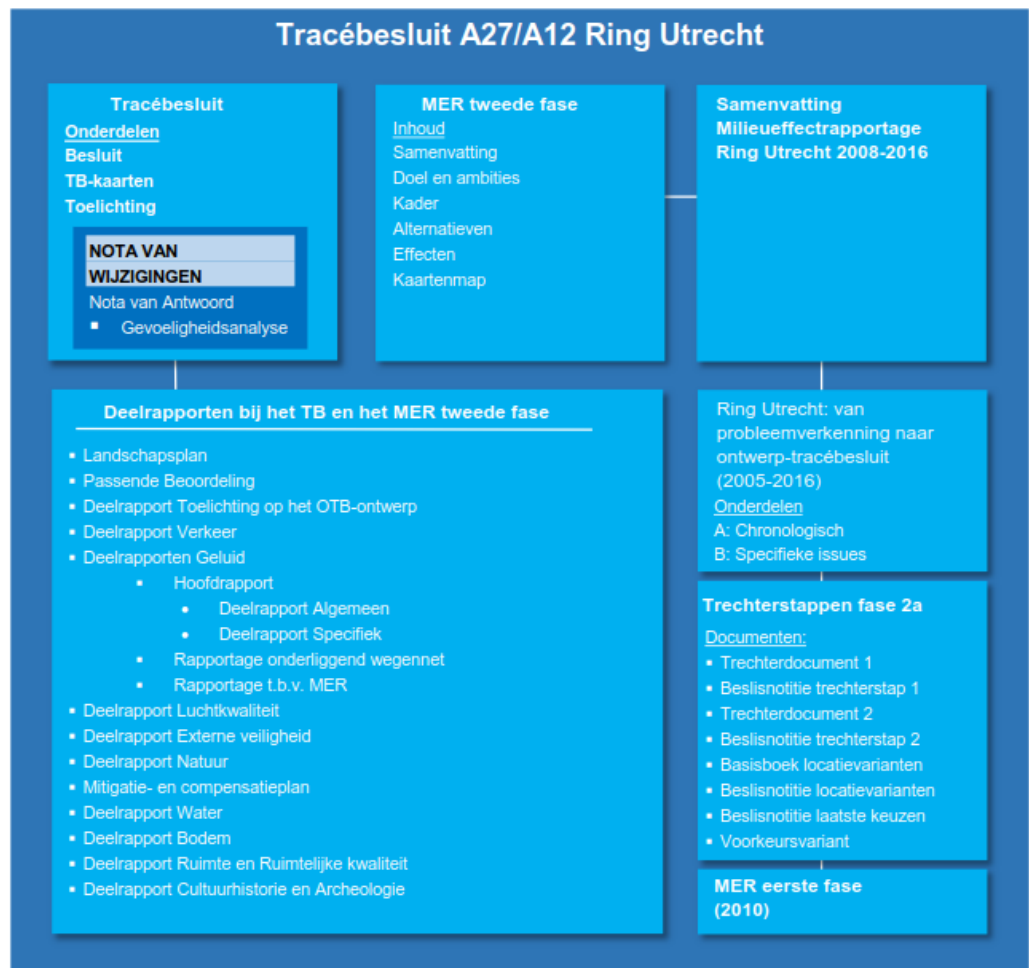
Tracébesluit A27/A12 Ring Utrecht

Tracébesluit
Onderdelen
Besluit
TB-kaarten
Toelichting

NOTA VAN WIJZIGINGEN
Nota van Antwoord
- Gevoeligheidsanalyse

MER tweede fase
Inhoud
Samenvatting
Doel en ambities
Kader
Alternatieven
Effecten
Kaartenmap

Samenvatting Milieueffectrapportage Ring Utrecht 2008-2016

Deelrapporten bij het TB en het MER tweede fase
- Landschapsplan
- Passende Beoordeling
- Deelrapport Toelichting op het OTB-ontwerp
- Deelrapport Verkeer
- Deelrapporten Geluid
  - Hoofdrapport
    - Deelrapport Algemeen
    - Deelrapport Specifiek
  - Rapportage onderliggend wegennet
  - Rapportage t.b.v. MER
- Deelrapport Luchtkwaliteit
- Deelrapport Externe veiligheid
- Deelrapport Natuur
- Mitigatie- en compensatieplan
- Deelrapport Water
- Deelrapport Bodem
- Deelrapport Ruimte en Ruimtelijke kwaliteit
- Deelrapport Cultuurhistorie en Archeologie

Ring Utrecht: van probleemverkenning naar ontwerp-tracébesluit (2005-2016)
Onderdelen
A: Chronologisch
B: Specifieke issues

Trechterstappen fase 2a
Documenten:
- Trechterdocument 1
- Beslisnotitie trechterstap 1
- Trechterdocument 2
- Beslisnotitie trechterstap 2
- Basisboek locatievarianten
- Beslisnotitie locatievarianten
- Beslisnotitie laatste keuzen
- Voorkeursvariant

MER eerste fase (2010)